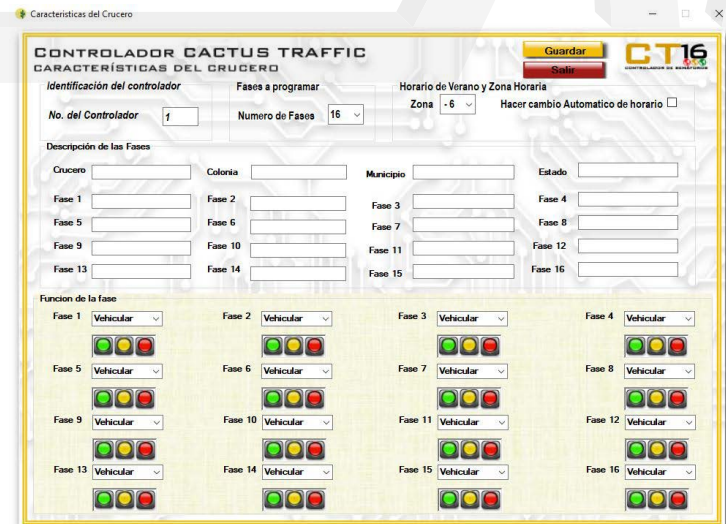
Caracteristicas del Crucero

CONTROLADOR CACTUS TRAFFIC
CARACTERÍSTICAS DEL CRUCERO

Guardar
Salir

CT16
CONTROLADOR DE SEMÁFOROS

Identificación del controlador
No. del Controlador 1

Fases a programar
Numero de Fases 16

Horario de Verano y Zona Horaria
Zona -6
Hacer cambio Automatico de horario

Descripción de las Fases
Crucero
Colonia
Municipio
Estado
Fase 1
Fase 2
Fase 3
Fase 4
Fase 5
Fase 6
Fase 7
Fase 8
Fase 9
Fase 10
Fase 11
Fase 12
Fase 13
Fase 14
Fase 15
Fase 16

Funcion de la fase
Fase 1 Vehicular
Fase 2 Vehicular
Fase 3 Vehicular
Fase 4 Vehicular
Fase 5 Vehicular
Fase 6 Vehicular
Fase 7 Vehicular
Fase 8 Vehicular
Fase 9 Vehicular
Fase 10 Vehicular
Fase 11 Vehicular
Fase 12 Vehicular
Fase 13 Vehicular
Fase 14 Vehicular
Fase 15 Vehicular
Fase 16 Vehicular